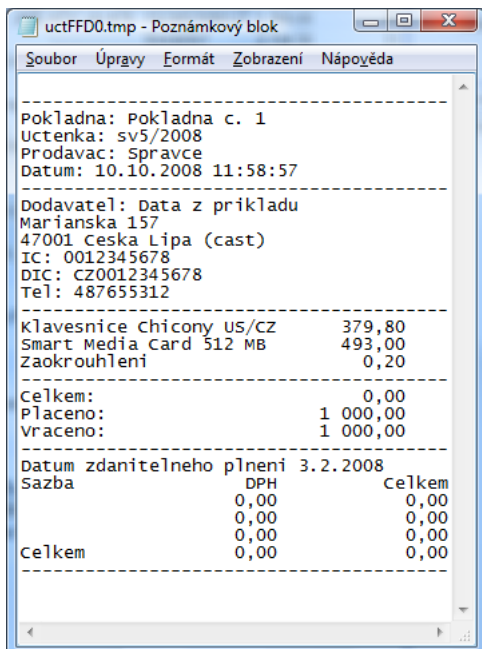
uctFFD0.tmp - Poznámkový blok

Soubor Úpravy Formát Zobrazení Nápověda

----------------------------------------
Pokladna: Pokladna c. 1
Uctenka: sv5/2008
Prodavac: Spravce
Datum: 10.10.2008 11:58:57
----------------------------------------
Dodavatel: Data z prikladu
Marianska 157
47001 Ceska Lipa (cast)
IC: 0012345678
DIC: CZ0012345678
Tel: 487655312
----------------------------------------

| | | |
|---|---|---|
| Klavesnice Chicony US/CZ | | 379,80 |
| Smart Media Card 512 MB | | 493,00 |
| Zaokrouhleni | | 0,20 |
| Celkem: | | 0,00 |
| Placeno: | | 1 000,00 |
| Vraceno: | | 1 000,00 |

----------------------------------------
Datum zdanitelneho plneni 3.2.2008

| Sazba | DPH | Celkem |
|---|---|---|
| | 0,00 | 0,00 |
| | 0,00 | 0,00 |
| | 0,00 | 0,00 |
| Celkem | 0,00 | 0,00 |

----------------------------------------